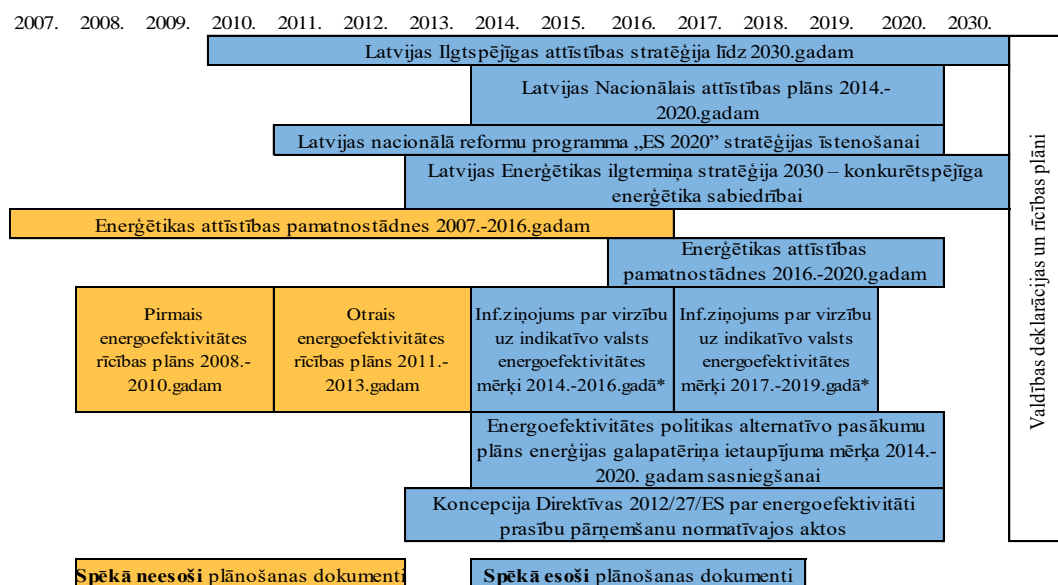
2007. 2008. 2009. 2010. 2011. 2012. 2013. 2014. 2015. 2016. 2017. 2018. 2019. 2020. 2030.

Latvijas Ilgtspējīgas attīstības stratēģija līdz 2030.gadam

Latvijas Nacionālais attīstības plāns 2014.-2020.gadam

Latvijas nacionālā reformu programma „ES 2020" stratēģijas īstenošanai

Latvijas Enerģētikas ilgtermiņa stratēģija 2030 – konkurētspējīga enerģētika sabiedrībai

Enerģētikas attīstības pamatnostādnes 2007.-2016.gadam

Enerģētikas attīstības pamatnostādnes 2016.-2020.gadam

Pirmais energoefektivitātes rīcības plāns 2008.-2010.gadam

Otrais energoefektivitātes rīcības plāns 2011.-2013.gadam

Inf.ziņojums par virzību uz indikatīvo valsts energoefektivitātes mērķi 2014.-2016.gadā*

Inf.ziņojums par virzību uz indikatīvo valsts energoefektivitātes mērķi 2017.-2019.gadā*

Energoefektivitātes politikas alternatīvo pasākumu plāns enerģijas galapatēriņa ietaupījuma mērķa 2014.-2020. gadam sasniegšanai

Koncepcija Direktīvas 2012/27/ES par energoefektivitāti prasību pārņemšanu normatīvajos aktos

Valdības deklarācijas un rīcības plāni

Spēkā neesoši plānošanas dokumenti

Spēkā esoši plānošanas dokumenti